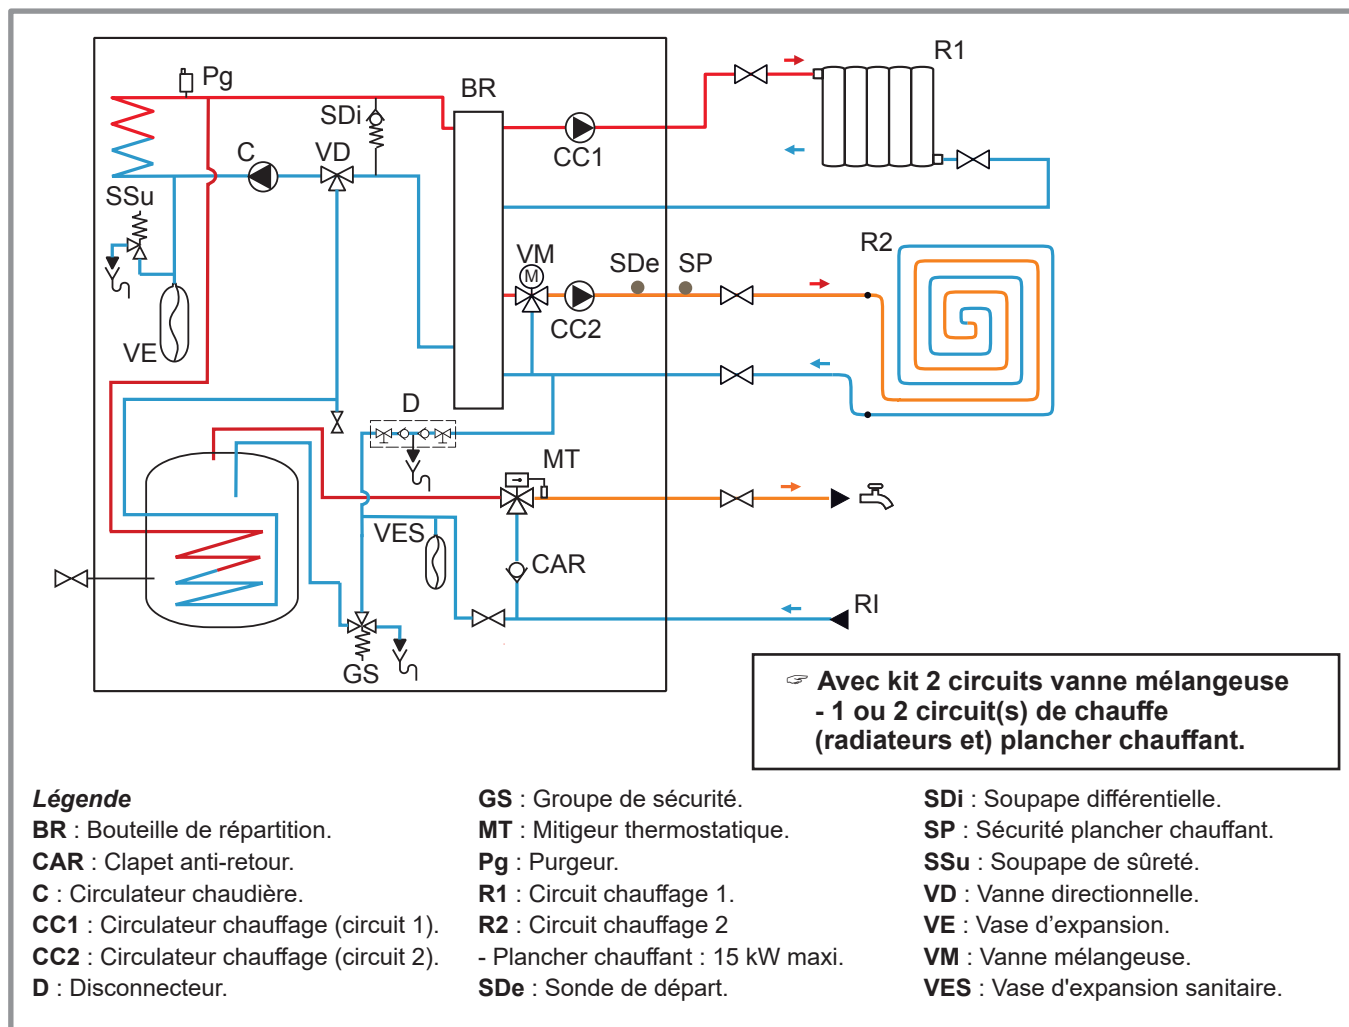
Pg
BR
SDi
C
VD
CC1
R1
SSu
VE
VM
M
SDe
SP
CC2
R2
D
MT
VES
CAR
RI
GS

☞ Avec kit 2 circuits vanne mélangeuse
- 1 ou 2 circuit(s) de chauffe
(radiateurs et) plancher chauffant.

*Légende*
**BR** : Bouteille de répartition.
**CAR** : Clapet anti-retour.
**C** : Circulateur chaudière.
**CC1** : Circulateur chauffage (circuit 1).
**CC2** : Circulateur chauffage (circuit 2).
**D** : Disconnecteur.

**GS** : Groupe de sécurité.
**MT** : Mitigeur thermostatique.
**Pg** : Purgeur.
**R1** : Circuit chauffage 1.
**R2** : Circuit chauffage 2
- Plancher chauffant : 15 kW maxi.
**SDe** : Sonde de départ.

**SDi** : Soupape différentielle.
**SP** : Sécurité plancher chauffant.
**SSu** : Soupape de sûreté.
**VD** : Vanne directionnelle.
**VE** : Vase d'expansion.
**VM** : Vanne mélangeuse.
**VES** : Vase d'expansion sanitaire.